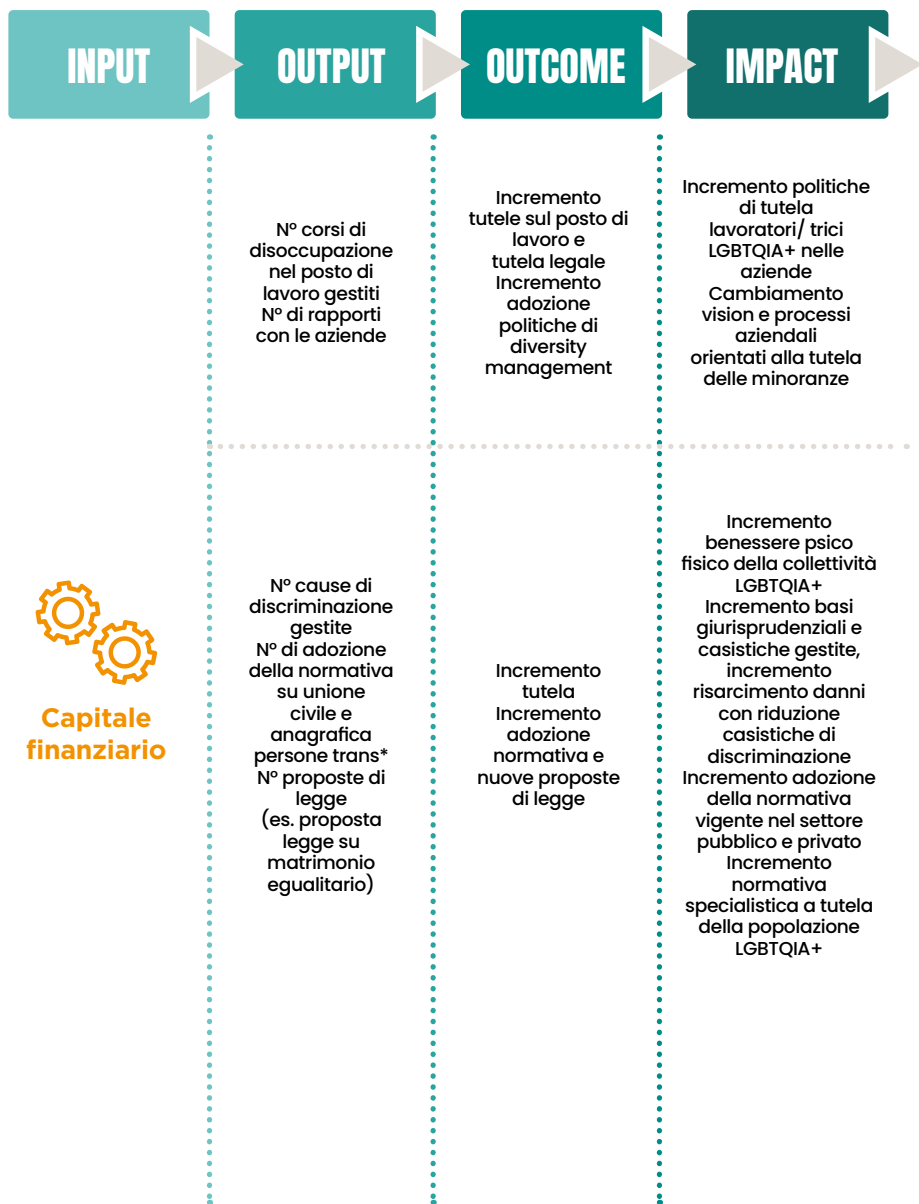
INPUT

OUTPUT

OUTCOME

IMPACT

N° corsi di disoccupazione nel posto di lavoro gestiti
N° di rapporti con le aziende

Incremento tutele sul posto di lavoro e tutela legale
Incremento adozione politiche di diversity management

Incremento politiche di tutela lavoratori/ trici LGBTQIA+ nelle aziende
Cambiamento vision e processi aziendali orientati alla tutela delle minoranze

Capitale finanziario

N° cause di discriminazione gestite
N° di adozione della normativa su unione civile e anagrafica persone trans*
N° proposte di legge (es. proposta legge su matrimonio egualitario)

Incremento tutela
Incremento adozione normativa e nuove proposte di legge

Incremento benessere psico fisico della collettività LGBTQIA+
Incremento basi giurisprudenziali e casistiche gestite, incremento risarcimento danni con riduzione casistiche di discriminazione
Incremento adozione della normativa vigente nel settore pubblico e privato
Incremento normativa specialistica a tutela della popolazione LGBTQIA+